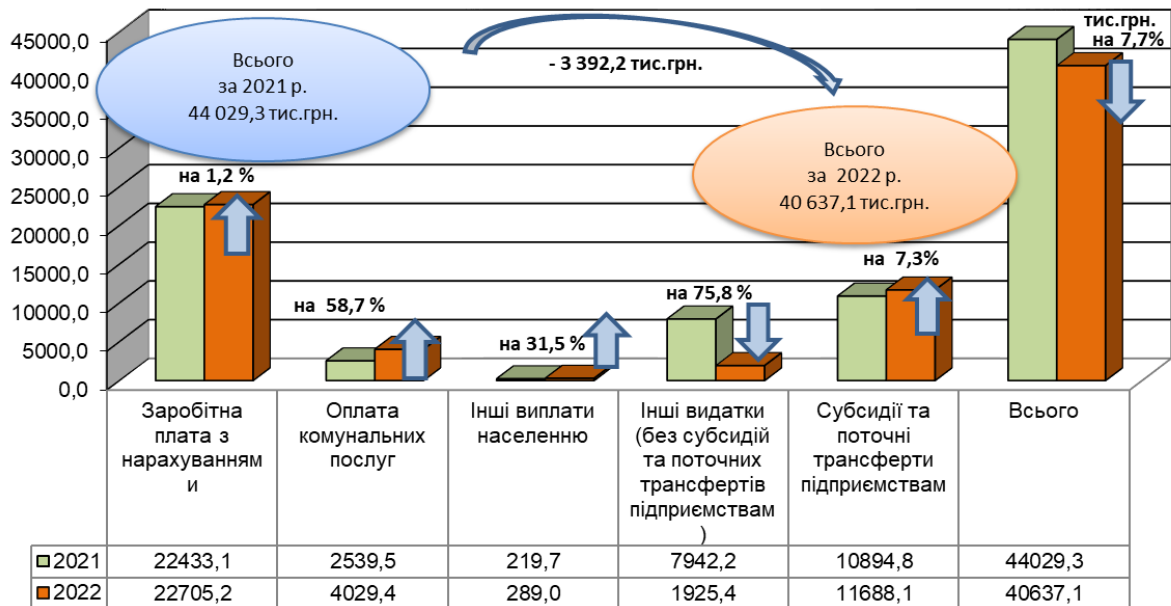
45000,0
40000,0
35000,0
30000,0
25000,0
20000,0
15000,0
10000,0
5000,0
0,0

Всього
за 2021 р.
44 029,3 тис.грн.

- 3 392,2 тис.грн.

тис.грн.
на 7,7%

Всього
за 2022 р.
40 637,1 тис.грн.

на 1,2 %

на 58,7 %

на 31,5 %

на 75,8 %

на 7,3%

| | Заробітна плата з нарахуваннями | Оплата комунальних послуг | Інші виплати населенню | Інші видатки (без субсидій та поточних трансфертів підприємствам) | Субсидії та поточні трансферти підприємствам | Всього |
|---|---|---|---|---|---|---|
| 2021 | 22433,1 | 2539,5 | 219,7 | 7942,2 | 10894,8 | 44029,3 |
| 2022 | 22705,2 | 4029,4 | 289,0 | 1925,4 | 11688,1 | 40637,1 |